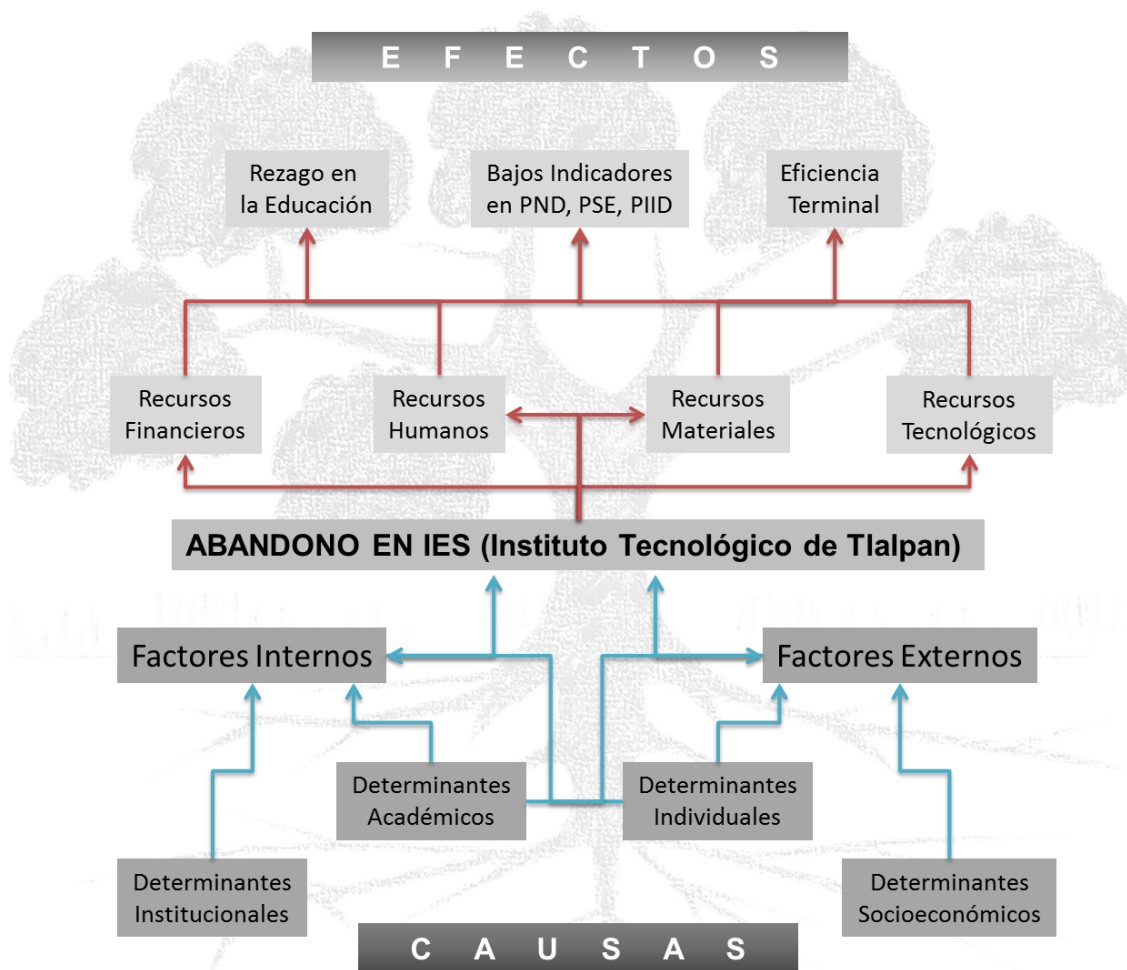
E F E C T O S

Rezago en la Educación

Bajos Indicadores en PND, PSE, PIID

Eficiencia Terminal

Recursos Financieros

Recursos Humanos

Recursos Materiales

Recursos Tecnológicos

ABANDONO EN IES (Instituto Tecnológico de Tlalpan)

Factores Internos

Factores Externos

Determinantes Académicos

Determinantes Individuales

Determinantes Institucionales

Determinantes Socioeconómicos

C A U S A S